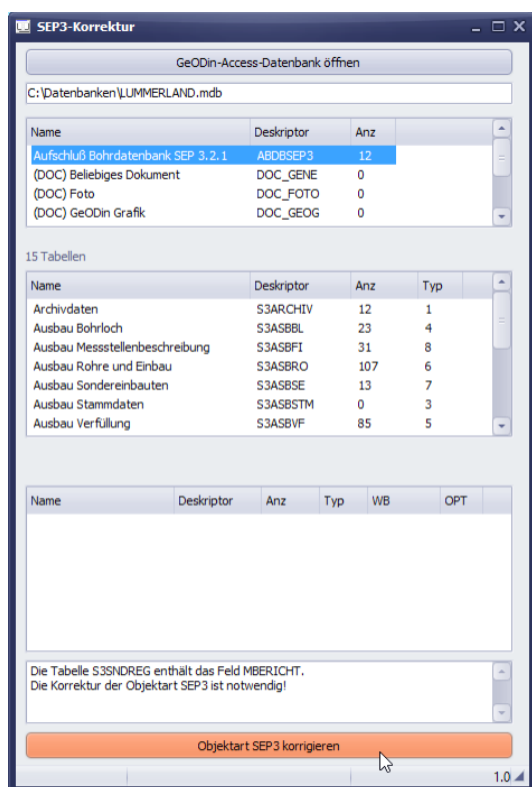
SEP3-Korrektur

GeODin-Access-Datenbank öffnen

C:\Datenbanken\LUMMERLAND.mdb

| Name | Deskriptor | Anz |
|---|---|---|
| Aufschluß Bohrdatenbank SEP 3.2.1 | ABDBSEP3 | 12 |
| (DOC) Beliebiges Dokument | DOC_GENE | 0 |
| (DOC) Foto | DOC_FOTO | 0 |
| (DOC) GeODin Grafik | DOC_GEOG | 0 |

15 Tabellen

| Name | Deskriptor | Anz | Typ |
|---|---|---|---|
| Archivdaten | S3ARCHIV | 12 | 1 |
| Ausbau Bohrloch | S3ASBBL | 23 | 4 |
| Ausbau Messstellenbeschreibung | S3ASBFI | 31 | 8 |
| Ausbau Rohre und Einbau | S3ASBRO | 107 | 6 |
| Ausbau Sondereinbauten | S3ASBSE | 13 | 7 |
| Ausbau Stammdaten | S3ASBSTM | 0 | 3 |
| Ausbau Verfüllung | S3ASBVF | 85 | 5 |

| Name | Deskriptor | Anz | Typ | WB | OPT |
|---|---|---|---|---|---|

Die Tabelle S3SNDREG enthält das Feld MBERICHT.
Die Korrektur der Objektart SEP3 ist notwendig!

Objektart SEP3 korrigieren

1.0